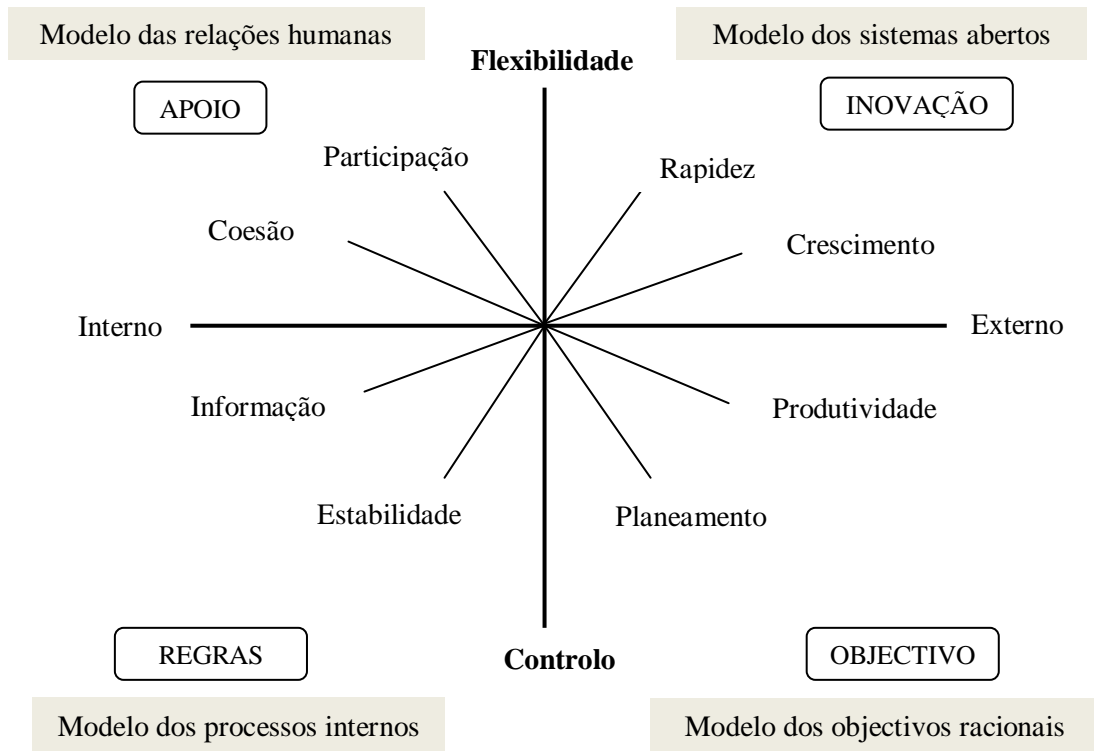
Modelo das relações humanas

Modelo dos sistemas abertos

Flexibilidade

APOIO

INOVAÇÃO

Participação

Rapidez

Coesão

Crescimento

Interno

Externo

Informação

Produtividade

Estabilidade

Planeamento

REGRAS

Controlo

OBJECTIVO

Modelo dos processos internos

Modelo dos objectivos racionais